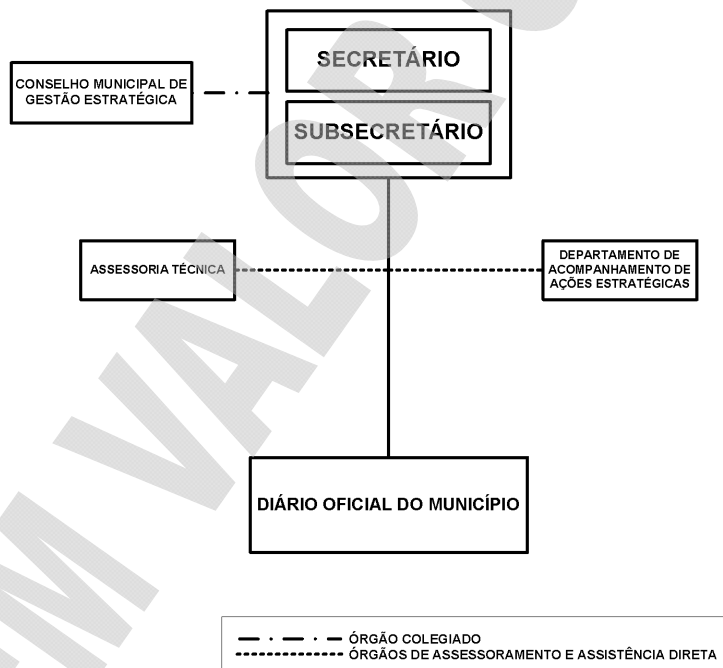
SECRETÁRIO

SUBSECRETÁRIO

CONSELHO MUNICIPAL DE GESTÃO ESTRATÉGICA

ASSESSORIA TÉCNICA

DEPARTAMENTO DE ACOMPANHAMENTO DE AÇÕES ESTRATÉGICAS

DIÁRIO OFICIAL DO MUNICÍPIO

ÓRGÃO COLEGIADO
ÓRGÃOS DE ASSESSORAMENTO E ASSISTÊNCIA DIRETA